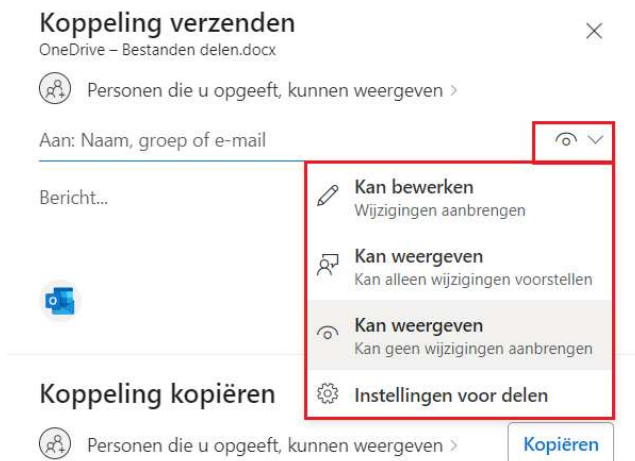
Koppeling verzenden
OneDrive – Bestanden delen.docx

Personen die u opgeeft, kunnen weergeven >

Aan: Naam, groep of e-mail

Bericht...

Kan bewerken
Wijzigingen aanbrengen

Kan weergeven
Kan alleen wijzigingen voorstellen

Kan weergeven
Kan geen wijzigingen aanbrengen

Instellingen voor delen

Koppeling kopiëren

Personen die u opgeeft, kunnen weergeven >

Kopiëren